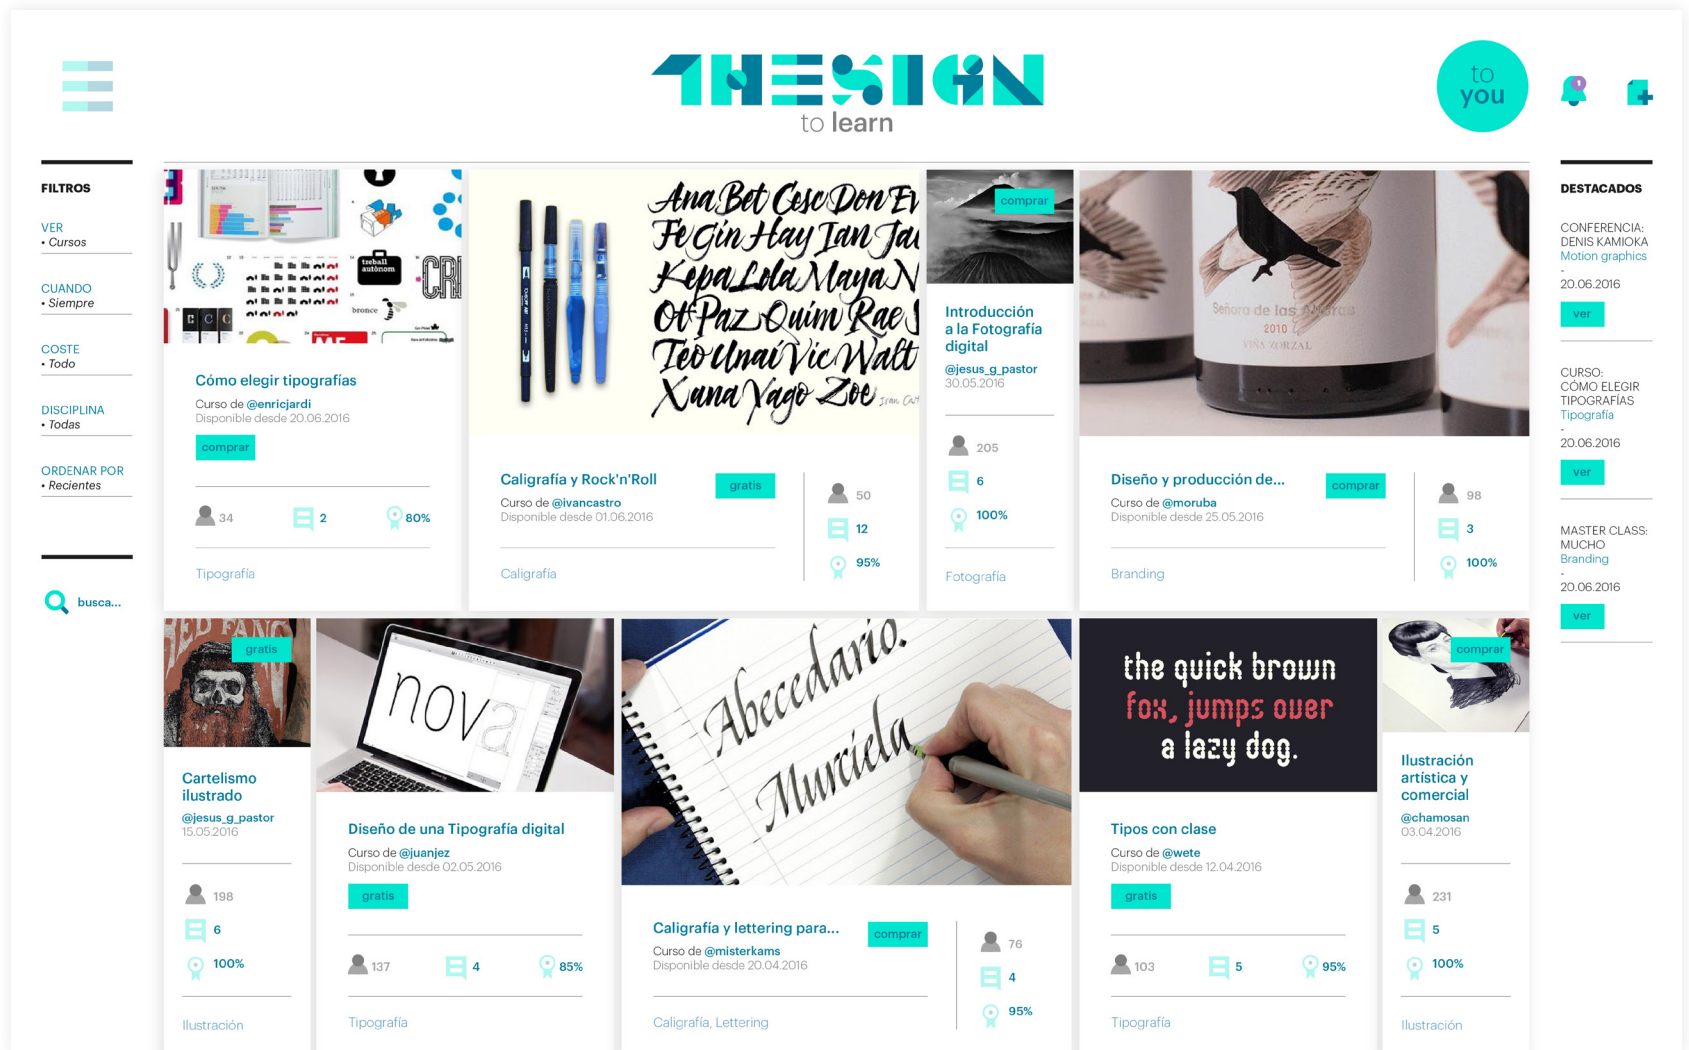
THESIGN
to learn

to you

FILTROS

VER
• Cursos

CUANDO
• Siempre

COSTE
• Todo

DISCIPLINA
• Todas

ORDENAR POR
• Recientes

busca...

Cómo elegir tipografías
Curso de @enricjardi
Disponible desde 20.06.2016
comprar
34 2 80%
Tipografía

Caligrafía y Rock'n'Roll
gratis
Curso de @ivancastro
Disponible desde 01.06.2016
50 12 95%
Caligrafía

comprar
Introducción a la Fotografía digital
@jesus_g_pastor
30.05.2016
205 6 100%
Fotografía

Diseño y producción de...
comprar
Curso de @moruba
Disponible desde 25.05.2016
98 3 100%
Branding

DESTACADOS

CONFERENCIA: DENIS KAMIOKA
Motion graphics
-
20.06.2016
ver

CURSO: CÓMO ELEGIR TIPOGRAFÍAS
Tipografía
-
20.06.2016
ver

MASTER CLASS: MUCHO
Branding
-
20.06.2016
ver

gratis
Cartelismo ilustrado
@jesus_g_pastor
15.05.2016
198 6 100%
Ilustración

nova
Diseño de una Tipografía digital
Curso de @juanjez
Disponible desde 02.05.2016
gratis
137 4 85%
Tipografía

Abecedario. Muriela
Caligrafía y lettering para...
comprar
Curso de @misterkams
Disponible desde 20.04.2016
76 4 95%
Caligrafía, Lettering

the quick brown fox, jumps over a lazy dog.
Tipos con clase
Curso de @wete
Disponible desde 12.04.2016
gratis
103 5 95%
Tipografía

comprar
Ilustración artística y comercial
@chamosan
03.04.2016
231 5 100%
Ilustración